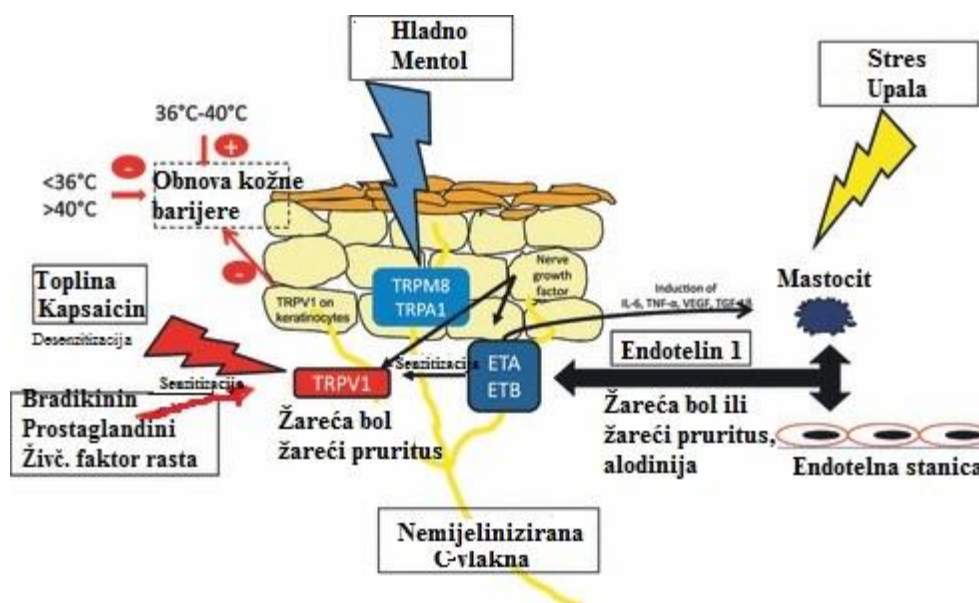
Hladno
Mentol

Stres
Upala

36°C-40°C

<36°C
>40°C

Obnova kožne barijere

Nerve growth factor

Induction of IL-6, TNF-α, VEGF, TGF-β

TRPM8
TRPA1

TRPV1 on keratinocytes

Mastocit

Toplina
Kapsaicin

Desenzitizacija

Senzitizacija

Senzitizacija

TRPV1

ETA
ETB

Endotelin 1

Bradikinin
Prostaglandini
Živč. faktor rasta

Žareća bol
žareći pruritus

Žareća bol ili žareći pruritus, alodinija

Endotelna stanica

Nemijelinizirana
Gvlakna